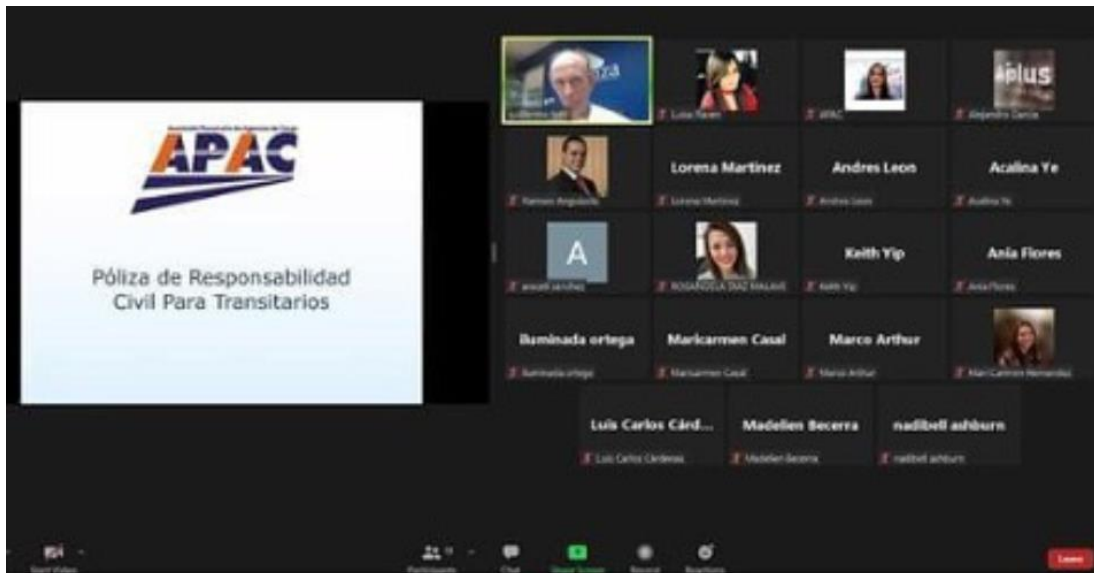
APAC

Póliza de Responsabilidad Civil Para Transitarios

Guillermo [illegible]

Luisa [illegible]

APAC

Alejandro Garcia

Ramon Anguiano

Lorena Martinez

Lorena Martinez

Andres Leon

Andres Leon

Acalina Ye

Acalina Ye

A

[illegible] sanchez

ROSANGELA DIAZ MALAVE

Keith Yip

Keith Yip

Ania Flores

Ania Flores

Iluminada ortega

Iluminada ortega

Maricarmen Casal

Maricarmen Casal

Marco Arthur

Marco Arthur

Mari Carmen Hernandez

Luis Carlos Córd...

Luis Carlos Cárdenas

Madelien Becerra

Madelien Becerra

nadibell ashburn

nadibell ashburn

Start Video

Participants

Chat

Share Screen

Record

Reactions

Leave